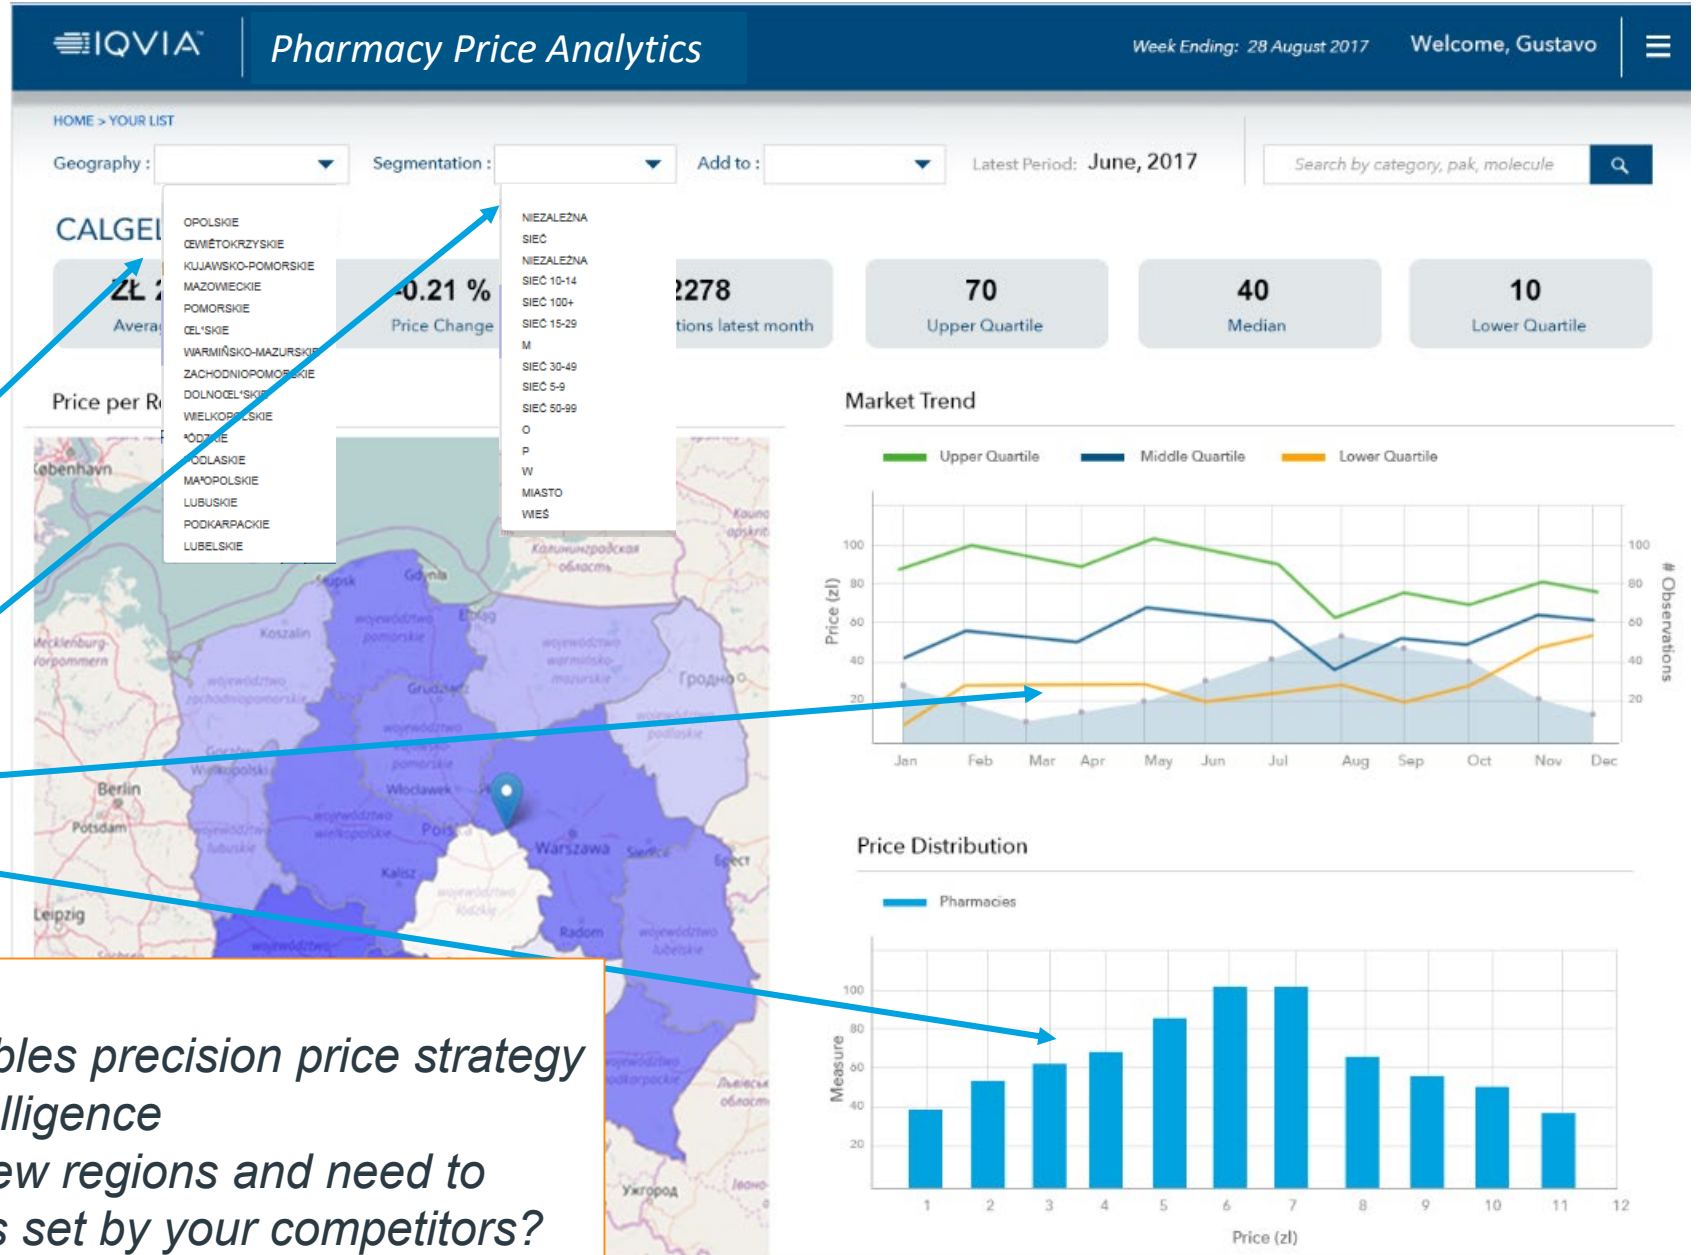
IQVIA

Pharmacy Price Analytics

Week Ending: 28 August 2017

Welcome, Gustavo

HOME > YOUR LIST

Geography :

Segmentation :

Add to :

Latest Period: June, 2017

Search by category, pak, molecule

CALGEI

OPOLSKIE
ŒWIĘTOKRZYSKIE
KUJAWSKO-POMORSKIE
MAZOWIECKIE
POMORSKIE
ŒL'SKIE
WARMIŃSKO-MAZURSKIE
ZACHODNIOPOMORSKIE
DOLNOŒL'SKIE
WIELKOPOLSKIE
'ÓDZKIE
PODLASKIE
MA'OPOLSKIE
LUBUSKIE
PODKARPACKIE
LUBELSKIE

NIEZALEŻNA
SIEĆ
NIEZALEŻNA
SIEĆ 10-14
SIEĆ 100+
SIEĆ 15-29
M
SIEĆ 30-49
SIEĆ 5-9
SIEĆ 50-99
O
P
W
MIASTO
WIEŚ

ZŁ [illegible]
Avera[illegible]

-0.21 %
Price Change

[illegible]278
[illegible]tions latest month

70
Upper Quartile

40
Median

10
Lower Quartile

Price per R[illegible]

København
Mecklenburg-Vorpommern
Koszalin
Słupsk
Gdynia
Elbląg
Grudziądz
Gorzów Wielkopolski
Włocławek
Berlin
Potsdam
Poznań
Kalisz
Warszawa
Siedlce
Radom
Leipzig
Гродно
Брест
Ужгород

Market Trend

Upper Quartile
Middle Quartile
Lower Quartile

Price (zl)
# Observations
100
80
60
40
20
Jan Feb Mar Apr May Jun Jul Aug Sep Oct Nov Dec

Price Distribution

Pharmacies

Measure
100
80
60
40
20
1 2 3 4 5 6 7 8 9 10 11 12
Price (zl)

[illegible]bles precision price strategy
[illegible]lligence
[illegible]ew regions and need to
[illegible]s set by your competitors?